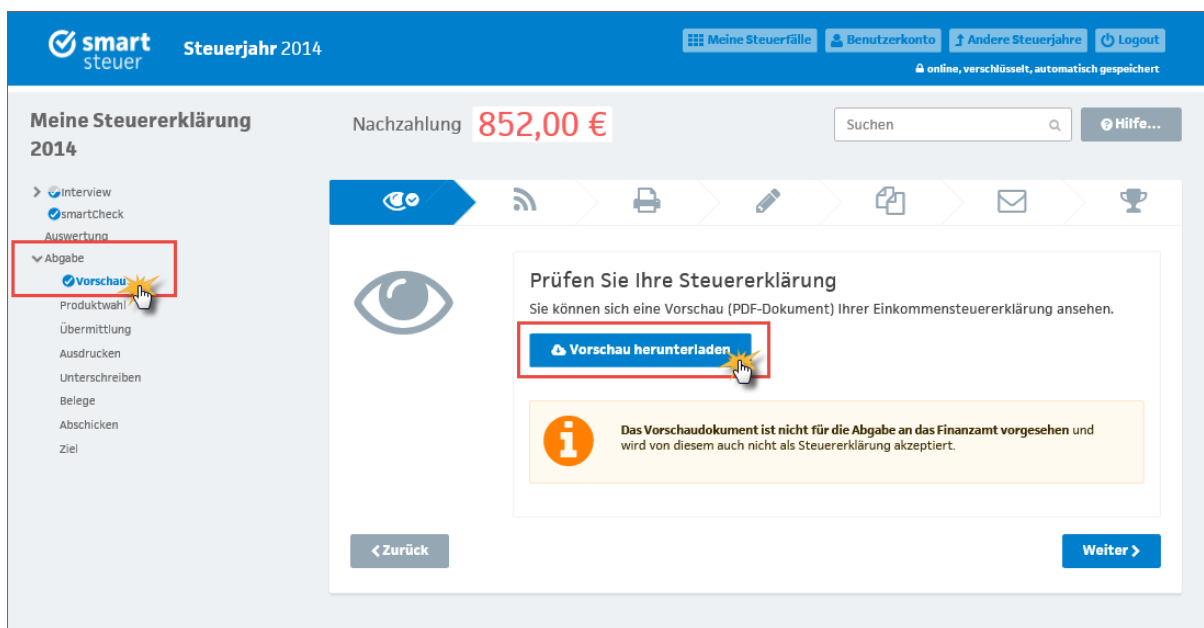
smart steuer

Steuerjahr 2014

Meine Steuerfälle
Benutzerkonto
Andere Steuerjahre
Logout

online, verschlüsselt, automatisch gespeichert

Meine Steuererklärung 2014

Nachzahlung 852,00 €

Suchen

Hilfe...

Interview
smartCheck
Auswertung
Abgabe
Vorschau
Produktwahl
Übermittlung
Ausdrucken
Unterschreiben
Belege
Abschicken
Ziel

Prüfen Sie Ihre Steuererklärung

Sie können sich eine Vorschau (PDF-Dokument) Ihrer Einkommensteuererklärung ansehen.

Vorschau herunterladen

Das Vorschaudokument ist nicht für die Abgabe an das Finanzamt vorgesehen und wird von diesem auch nicht als Steuererklärung akzeptiert.

Zurück

Weiter